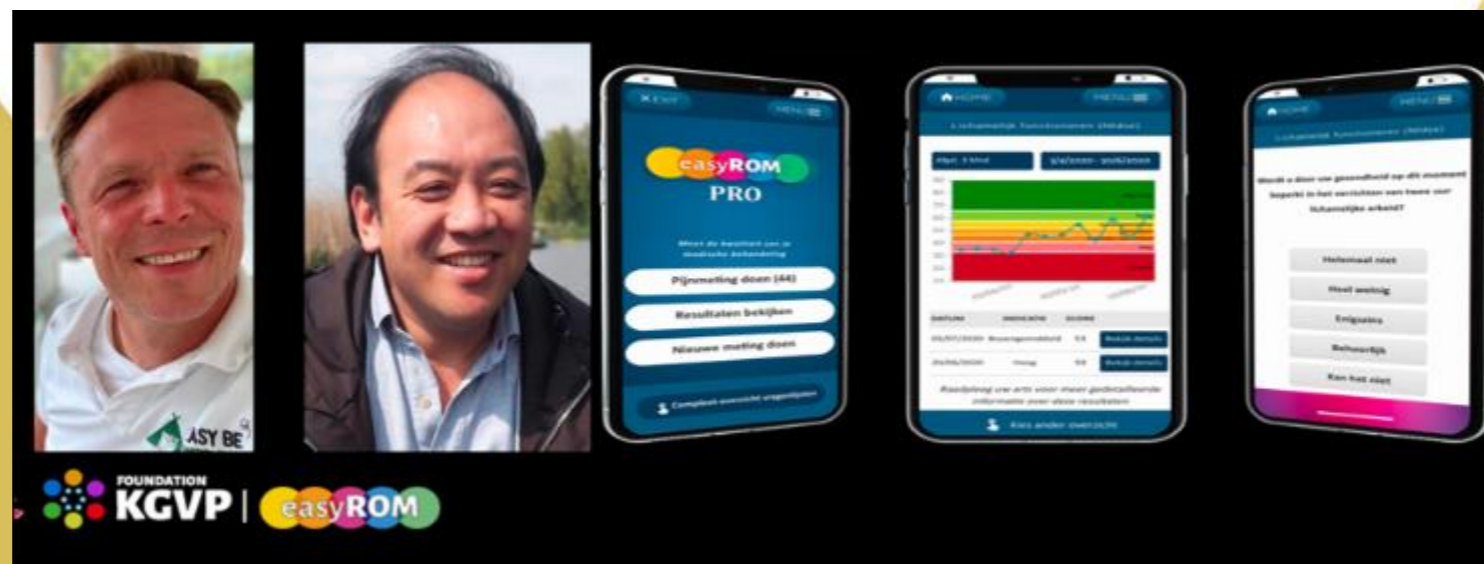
ASY BE

✕ Exit
MENU
easyROM
PRO
Meet de kwaliteit van je medische behandeling
Pijnmeting doen (44)
Resultaten bekijken
Nieuwe meting doen
Compleet overzicht uitgeprinten

HOME
MENU
Lichamelijk functioneren (Welke)
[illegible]
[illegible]
DATUM
INDICATIE
SCORE
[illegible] Bewegingsmiddel 53 Bekijk details
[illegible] Hoog 58 Bekijk details
Raadpleeg uw arts voor meer gedetailleerde informatie over deze resultaten
Kies ander overzicht

HOME
MENU
Lichamelijk functioneren (Welke)
Wordt u door uw gezondheid op dit moment beperkt in het verrichten van twee uur lichamelijke arbeid?
Helemaal niet
Heel weinig
Enigszins
Behoorlijk
Kan het niet

FOUNDATION
KGVP | easyROM